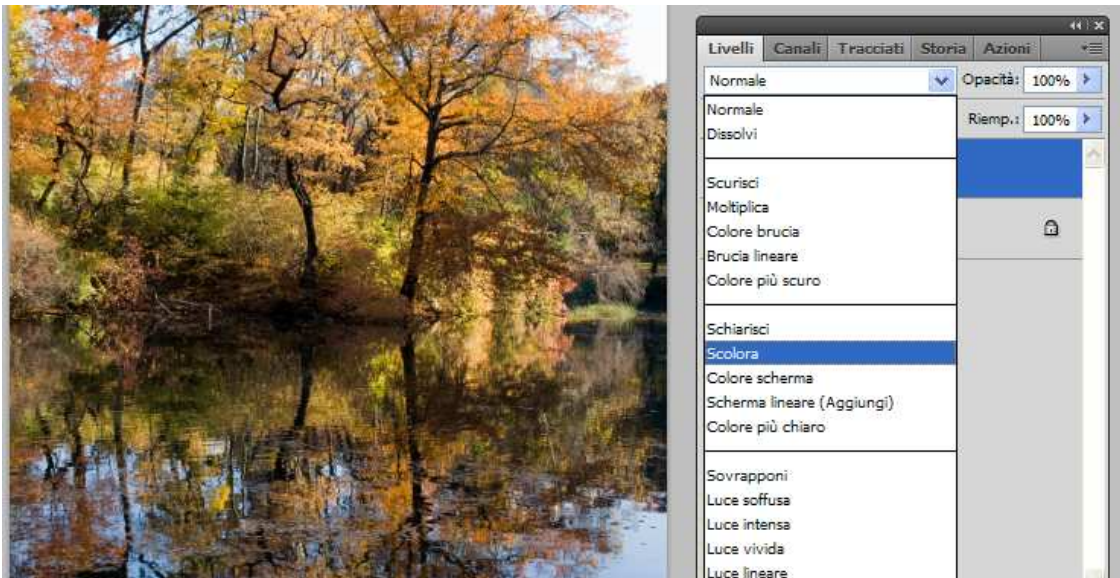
Livelli Canali Tracciati Storia Azioni

Normale

Opacità: 100%

Riemp.: 100%

Normale
Dissolvi

Scurisci
Moltiplica
Colore brucia
Brucia lineare
Colore più scuro

Schiarisci
Scolora
Colore scherma
Scherma lineare (Aggiungi)
Colore più chiaro

Sovrapponi
Luce soffusa
Luce intensa
Luce vivida
Luce lineare